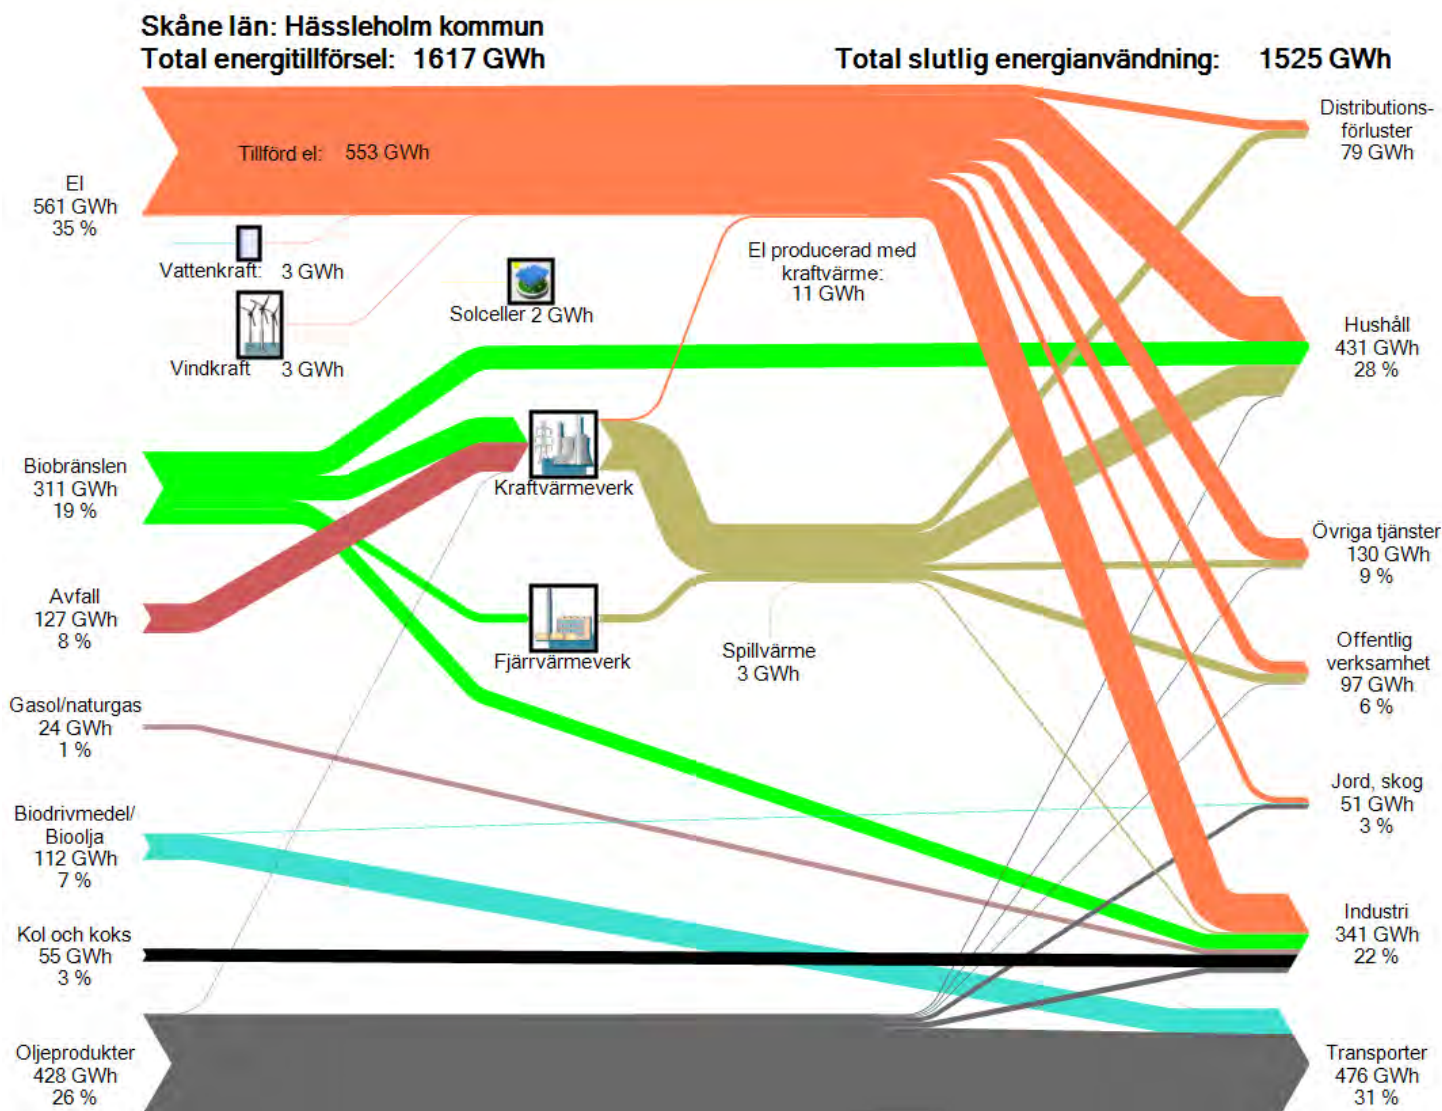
Skåne län: Hässleholm kommun
Total energitillförsel: 1617 GWh

Total slutlig energianvändning: 1525 GWh

Tillförd el: 553 GWh

El
561 GWh
35 %

Vattenkraft: 3 GWh

Vindkraft 3 GWh

Solceller 2 GWh

El producerad med kraftvärme: 11 GWh

Biobränslen
311 GWh
19 %

Kraftvärmeverk

Avfall
127 GWh
8 %

Fjärrvärmeverk

Spillvärme
3 GWh

Gasol/naturgas
24 GWh
1 %

Biodrivmedel/
Bioolja
112 GWh
7 %

Kol och koks
55 GWh
3 %

Oljeprodukter
428 GWh
26 %

Distributions-
förluster
79 GWh

Hushåll
431 GWh
28 %

Övriga tjänster
130 GWh
9 %

Offentlig
verksamhet
97 GWh
6 %

Jord, skog
51 GWh
3 %

Industri
341 GWh
22 %

Transporter
476 GWh
31 %